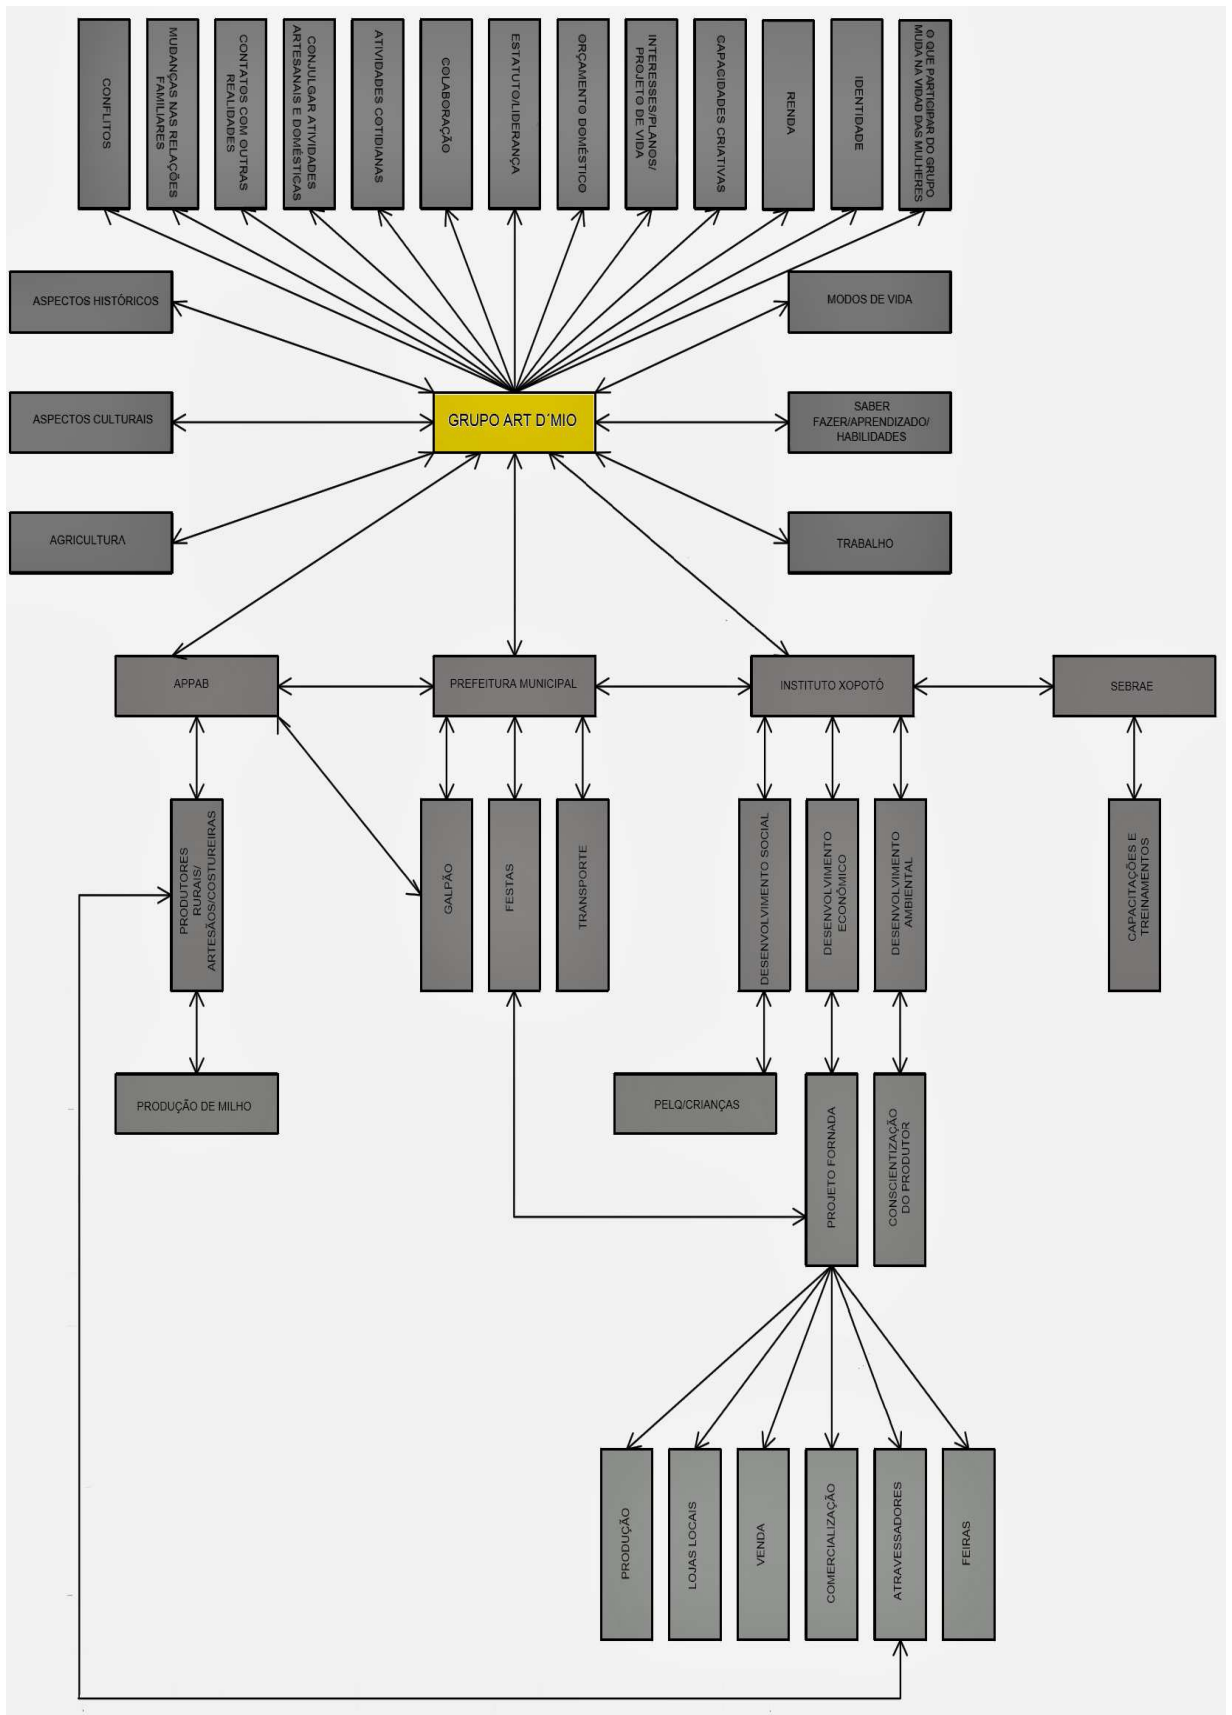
CONFLITOS

MUDANÇAS NAS RELAÇÕES FAMILIARES

CONTATOS COM OUTRAS REALIDADES

CONJULGAR ATIVIDADES ARTESANAIS E DOMÉSTICAS

ATIVIDADES COTIDIANAS

COLABORAÇÃO

ESTATUTO/LIDERANÇA

ORÇAMENTO DOMÉSTICO

INTERESSES/PLANOS/ PROJETO DE VIDA

CAPACIDADES CRIATIVAS

RENDA

IDENTIDADE

O QUE PARTICIPAR DO GRUPO MUDA NA VIDAD DAS MULHERES

ASPECTOS HISTÓRICOS

MODOS DE VIDA

ASPECTOS CULTURAIS

GRUPO ART D´MIO

SABER FAZER/APRENDIZADO/ HABILIDADES

AGRICULTURA

TRABALHO

APPAB

PREFEITURA MUNICIPAL

INSTITUTO XOPOTÓ

SEBRAE

PRODUTORES RURAIS/ ARTESÃOS/COSTUREIRAS

GALPÃO

FESTAS

TRANSPORTE

DESENVOLVIMENTO SOCIAL

DESENVOLVIMENTO ECONÔMICO

DESENVOLVIMENTO AMBIENTAL

CAPACITAÇÕES E TREINAMENTOS

PRODUÇÃO DE MILHO

PELQ/CRIANÇAS

PROJETO FORNADA

CONSCIENTIZAÇÃO DO PRODUTOR

PRODUÇÃO

LOJAS LOCAIS

VENDA

COMERCIALIZAÇÃO

ATRAVESSADORES

FEIRAS